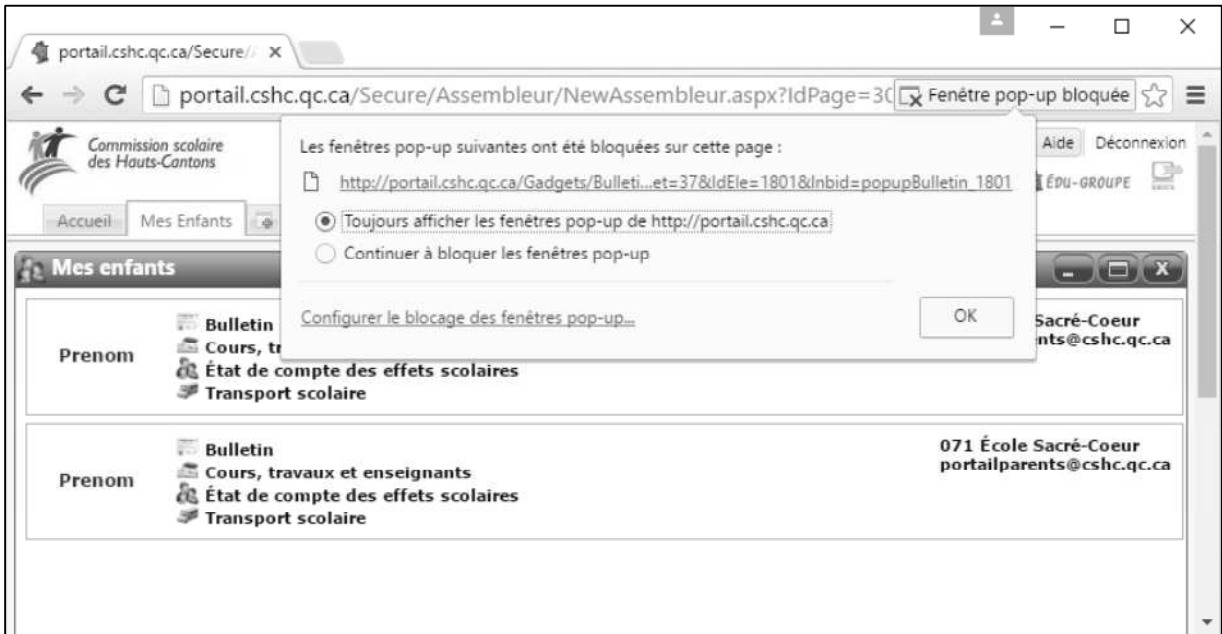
portail.cshc.qc.ca/Secure/

portail.cshc.qc.ca/Secure/Assembleur/NewAssembleur.aspx?IdPage=3( Fenêtre pop-up bloquée

Commission scolaire des Hauts-Cantons

Aide Déconnexion

ÉDU-GROUPE

Accueil Mes Enfants

Les fenêtres pop-up suivantes ont été bloquées sur cette page :

http://portail.cshc.qc.ca/Gadgets/Bulleti...et=37&IdEle=1801&lnbid=popupBulletin_1801

Toujours afficher les fenêtres pop-up de http://portail.cshc.qc.ca

Continuer à bloquer les fenêtres pop-up

Configurer le blocage des fenêtres pop-up...

OK

Mes enfants

Prenom

Bulletin
Cours, tr
État de compte des effets scolaires
Transport scolaire

Sacré-Coeur
nts@cshc.qc.ca

Prenom

Bulletin
Cours, travaux et enseignants
État de compte des effets scolaires
Transport scolaire

071 École Sacré-Coeur
portailparents@cshc.qc.ca